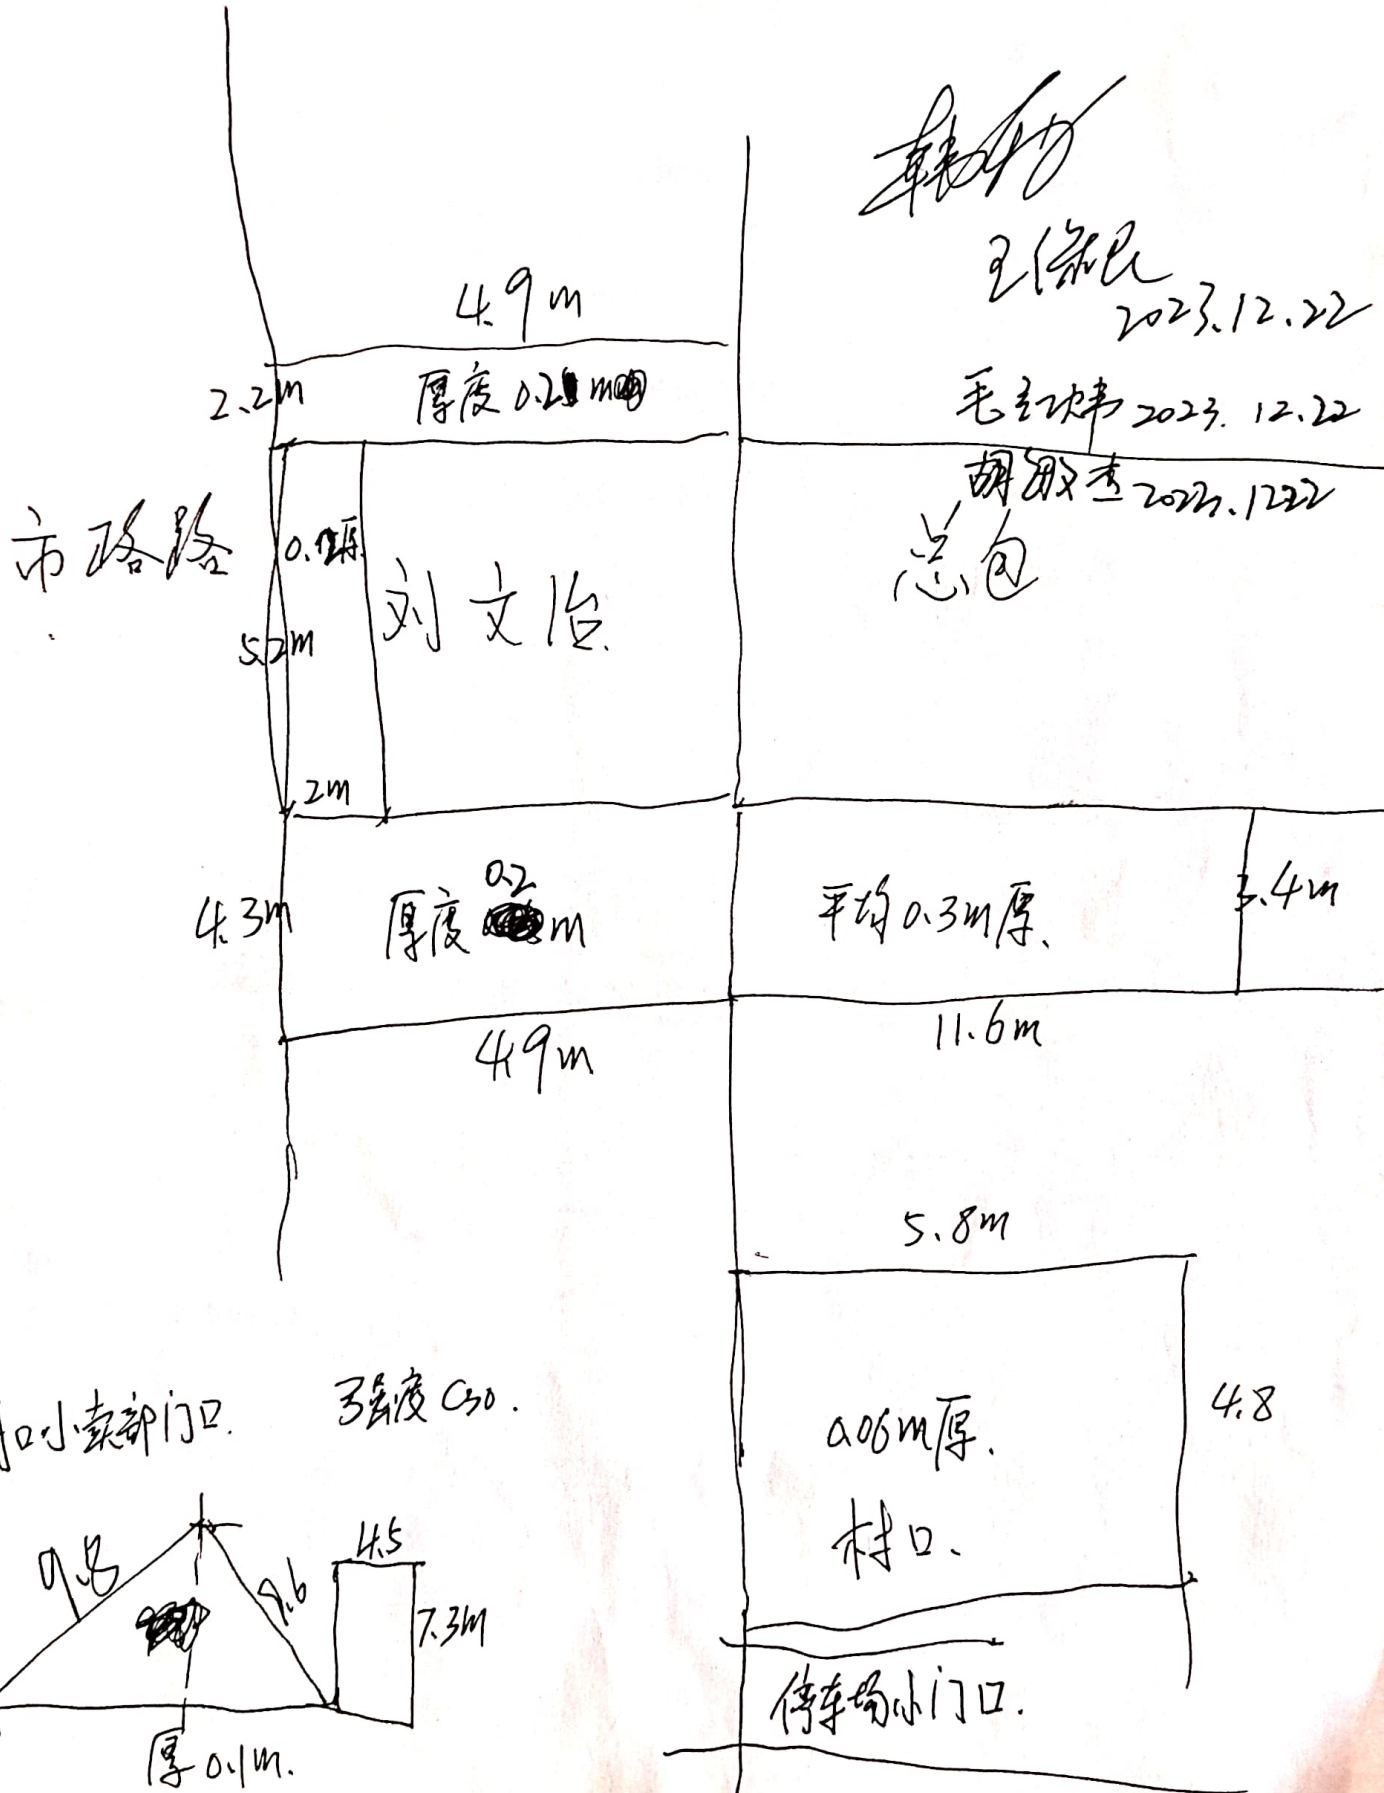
韩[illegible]

王保民 2023.12.22

毛主洪 2023.12.22

胡服李 2023.12.22

4.9m

2.2m

厚度 0.2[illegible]m

市路路

0.1厚

刘文位

总包

5.2m

2m

4.3m

厚度 0.2 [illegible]m

平均 0.3m厚

3.4m

4.9m

11.6m

5.8m

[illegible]小卖部门口

强度 C30

4.8

0.06m厚

村口

9.8

4.5

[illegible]

9.6

7.3m

停车场小门口

厚 0.1m